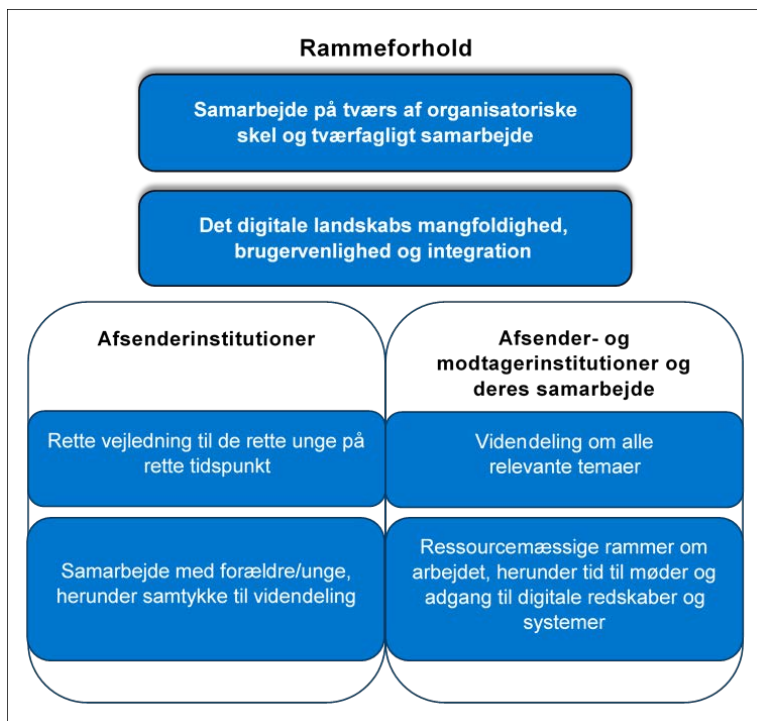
Rammeforhold

Samarbejde på tværs af organisatoriske skel og tværfagligt samarbejde

Det digitale landskabs mangfoldighed, brugervenlighed og integration

Afsenderinstitutioner

Rette vejledning til de rette unge på rette tidspunkt

Samarbejde med forældre/unge, herunder samtykke til videndeling

Afsender- og modtagerinstitutioner og deres samarbejde

Videndeling om alle relevante temaer

Ressourcemæssige rammer om arbejdet, herunder tid til møder og adgang til digitale redskaber og systemer